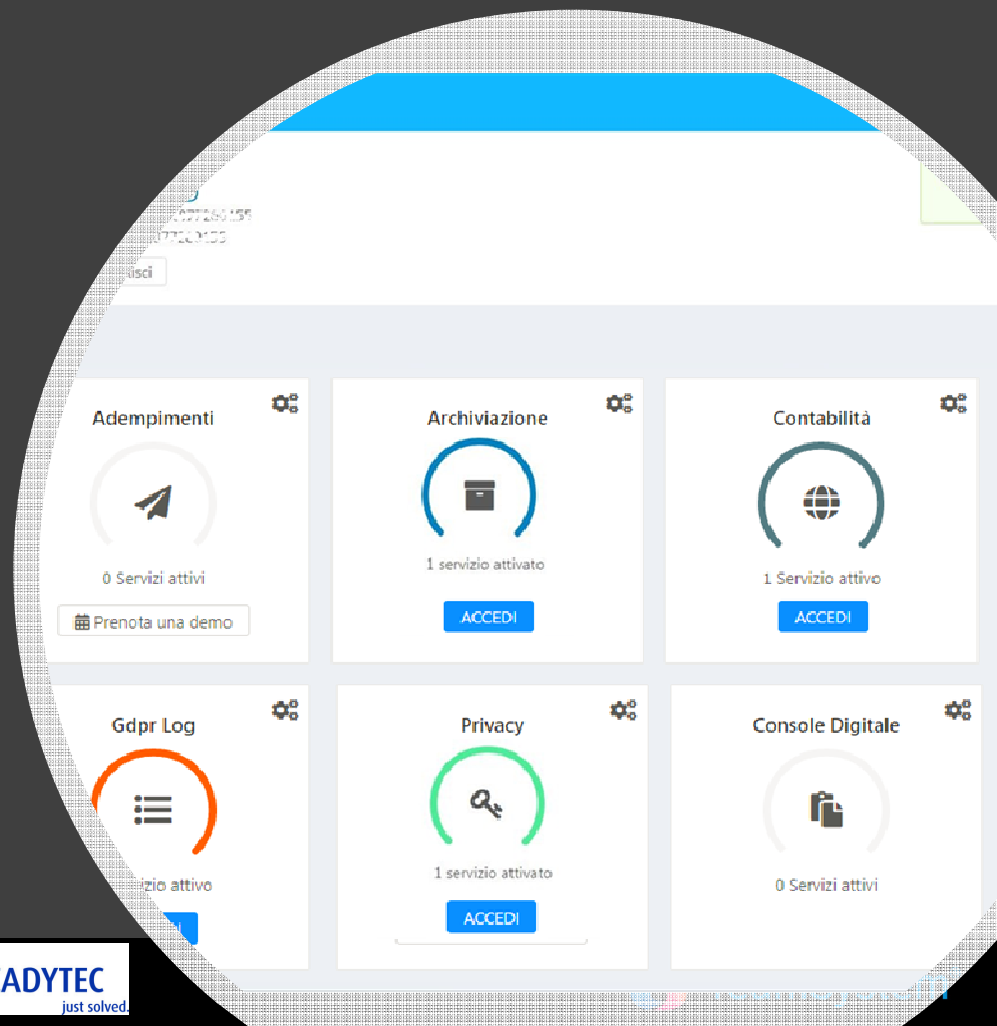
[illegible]
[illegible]
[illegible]isci

Adempimenti

0 Servizi attivi

Prenota una demo

Archiviazione

1 servizio attivato

ACCEDI

Contabilità

1 Servizio attivo

ACCEDI

Gdpr Log

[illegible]zio attivo

Privacy

1 servizio attivato

ACCEDI

Console Digitale

0 Servizi attivi

ADYTEC
just solved.